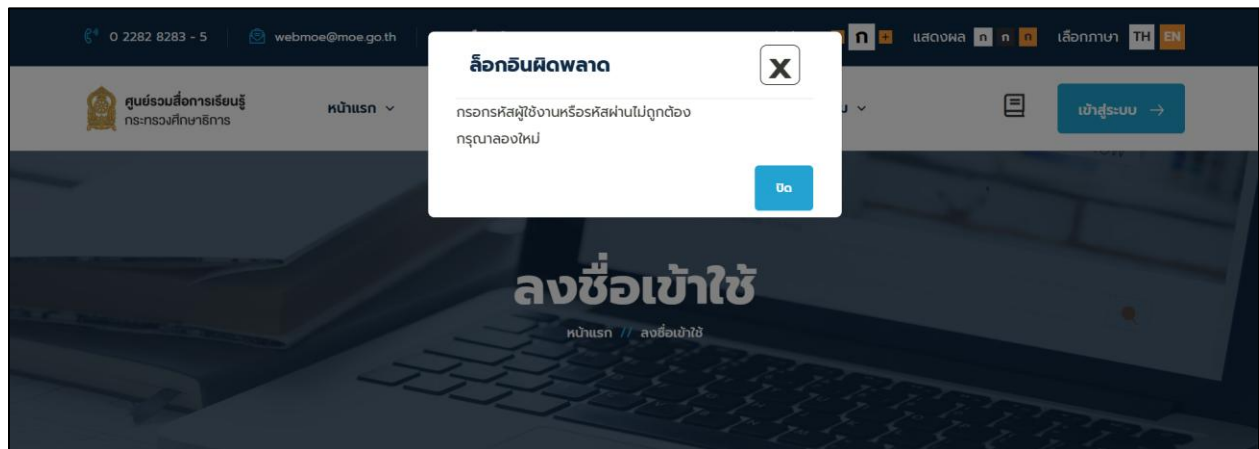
0 2282 8283 - 5   webmoe@moe.go.th

ก ก+   แสดงผล ก ก ก   เลือกภาษา TH EN

ศูนย์รวมสื่อการเรียนรู้
กระทรวงศึกษาธิการ

หน้าแรก

เข้าสู่ระบบ →

ล็อกอินผิดพลาด

X

กรอกรหัสผู้ใช้งานหรือรหัสผ่านไม่ถูกต้อง
กรุณาลองใหม่

ปิด

ลงชื่อเข้าใช้

หน้าแรก // ลงชื่อเข้าใช้